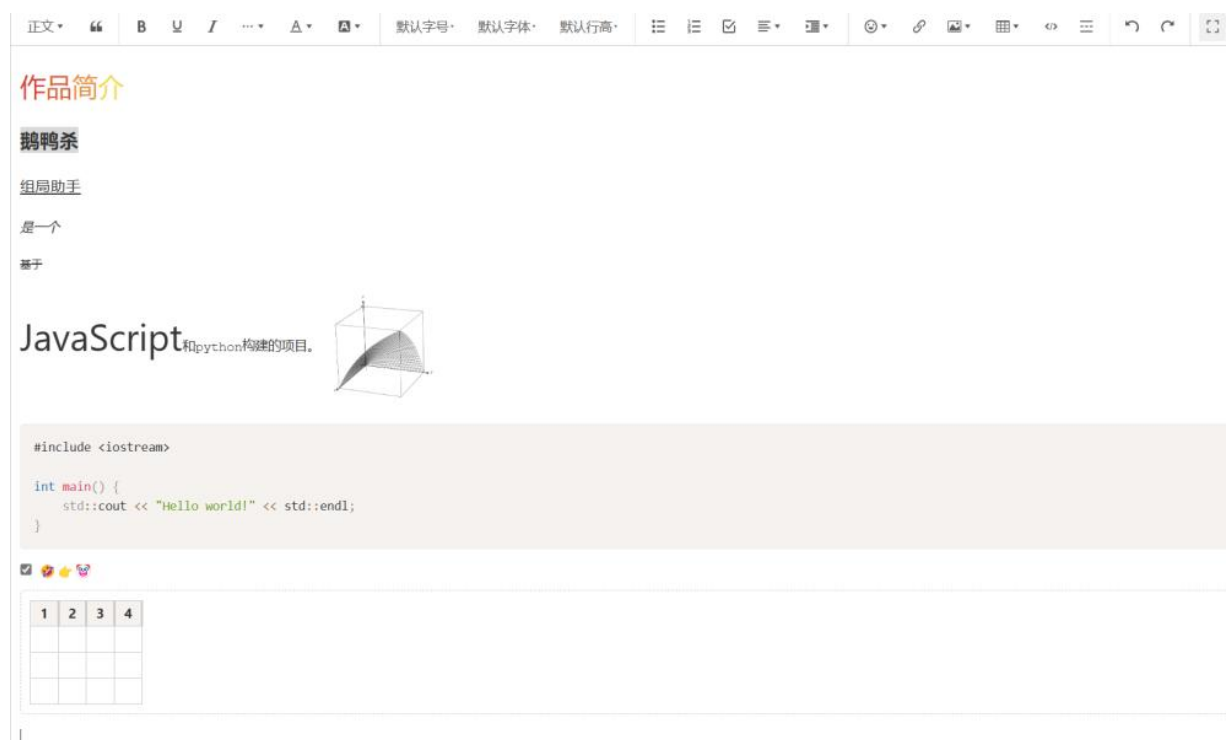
正文 " B U I ··· A 默认字号 默认字体 默认行高

作品简介

鹅鸭杀

组局助手

是一个

基于

JavaScript和python构建的项目。

```
#include <iostream>

int main() {
    std::cout << "Hello world!" << std::endl;
}
```

| 1 | 2 | 3 | 4 |
|---|---|---|---|
| | | | |
| | | | |
| | | | |